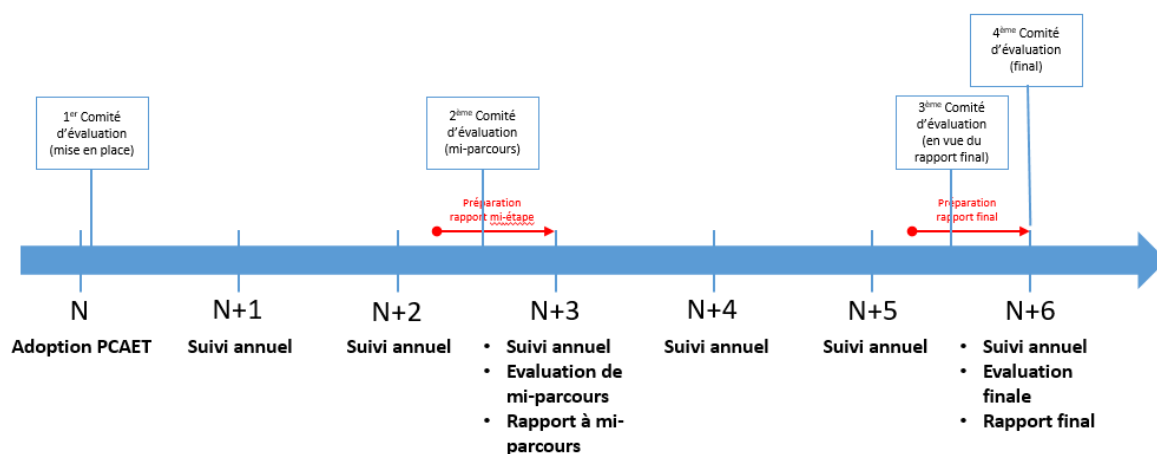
4$^{ème}$ Comité d'évaluation (final)

1$^{er}$ Comité d'évaluation (mise en place)

2$^{ème}$ Comité d'évaluation (mi-parcours)

3$^{ème}$ Comité d'évaluation (en vue du rapport final)

Préparation rapport mi-étape

Préparation rapport final

N
Adoption PCAET

N+1
Suivi annuel

N+2
Suivi annuel

N+3
• Suivi annuel
• Evaluation de mi-parcours
• Rapport à mi-parcours

N+4
Suivi annuel

N+5
Suivi annuel

N+6
• Suivi annuel
• Evaluation finale
• Rapport final